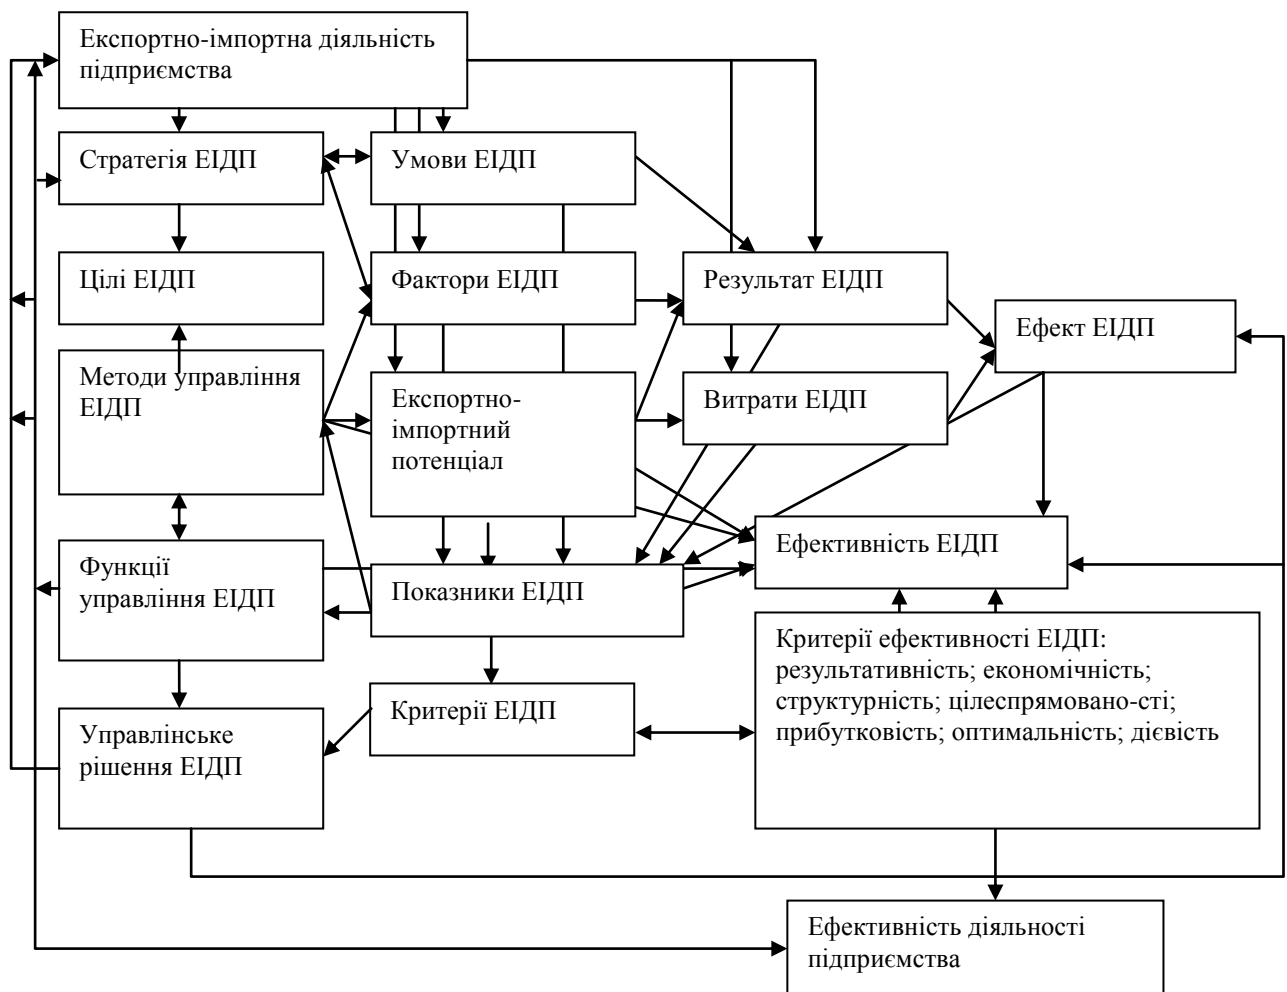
Експортно-імпортна діяльність підприємства

Стратегія ЕІДП

Умови ЕІДП

Цілі ЕІДП

Фактори ЕІДП

Результат ЕІДП

Ефект ЕІДП

Методи управління ЕІДП

Експортно-імпортний потенціал

Витрати ЕІДП

Ефективність ЕІДП

Функції управління ЕІДП

Показники ЕІДП

Критерії ефективності ЕІДП: результативність; економічність; структурність; цілеспрямовано-сті; прибутковість; оптимальність; дієвість

Критерії ЕІДП

Управлінське рішення ЕІДП

Ефективність діяльності підприємства